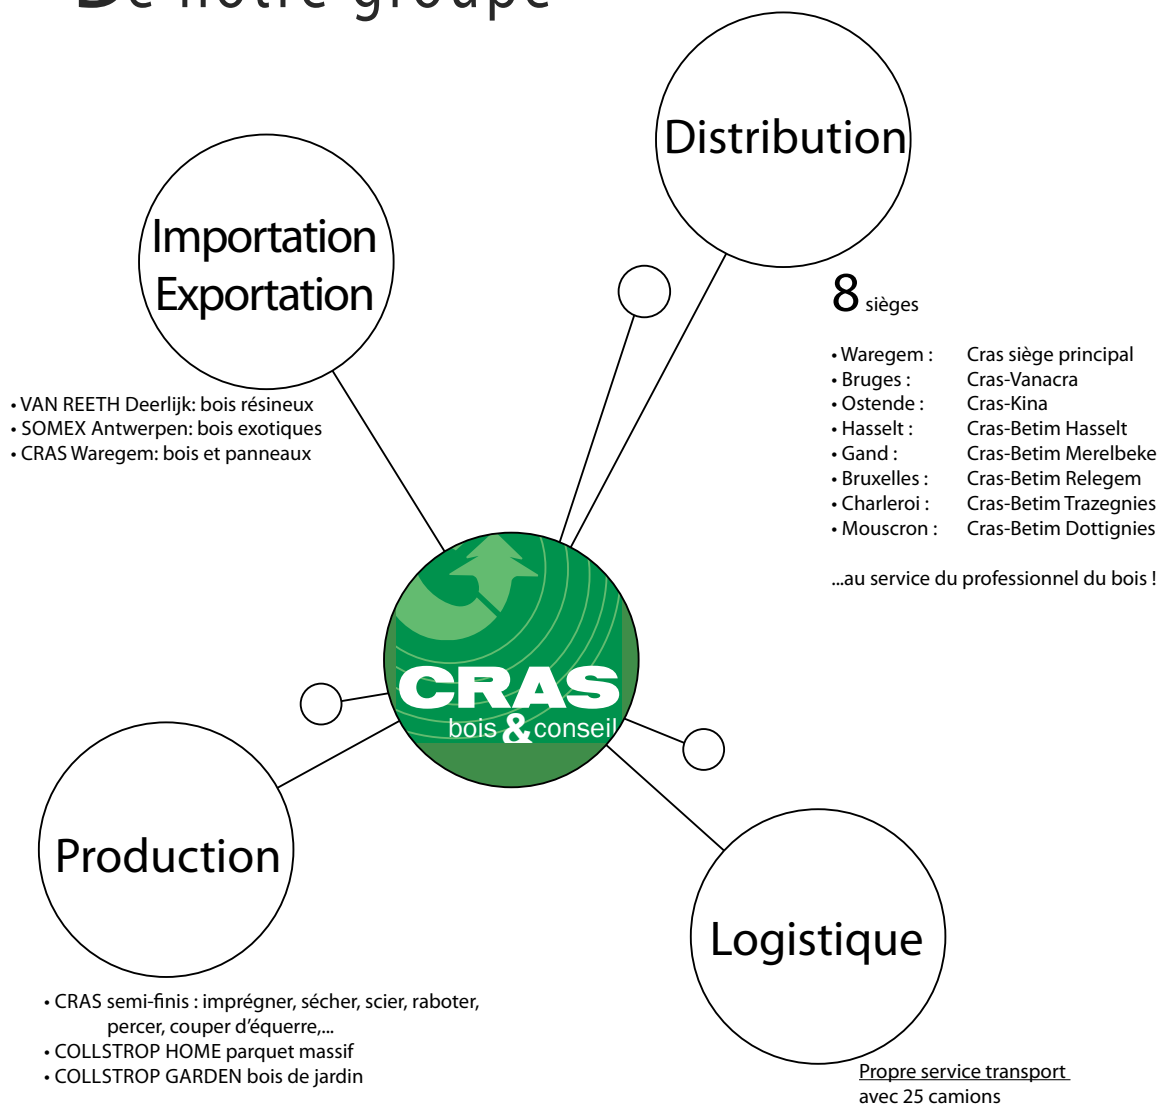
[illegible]

Distribution

Importation Exportation

8 sièges

• Waregem : Cras siège principal
• Bruges : Cras-Vanacra
• Ostende : Cras-Kina
• Hasselt : Cras-Betim Hasselt
• Gand : Cras-Betim Merelbeke
• Bruxelles : Cras-Betim Relegem
• Charleroi : Cras-Betim Trazegnies
• Mouscron : Cras-Betim Dottignies

...au service du professionnel du bois !

• VAN REETH Deerlijk: bois résineux
• SOMEX Antwerpen: bois exotiques
• CRAS Waregem: bois et panneaux

CRAS
bois & conseil

Production

Logistique

• CRAS semi-finis : imprégner, sécher, scier, raboter, percer, couper d'équerre,...
• COLLSTROP HOME parquet massif
• COLLSTROP GARDEN bois de jardin

Propre service transport avec 25 camions